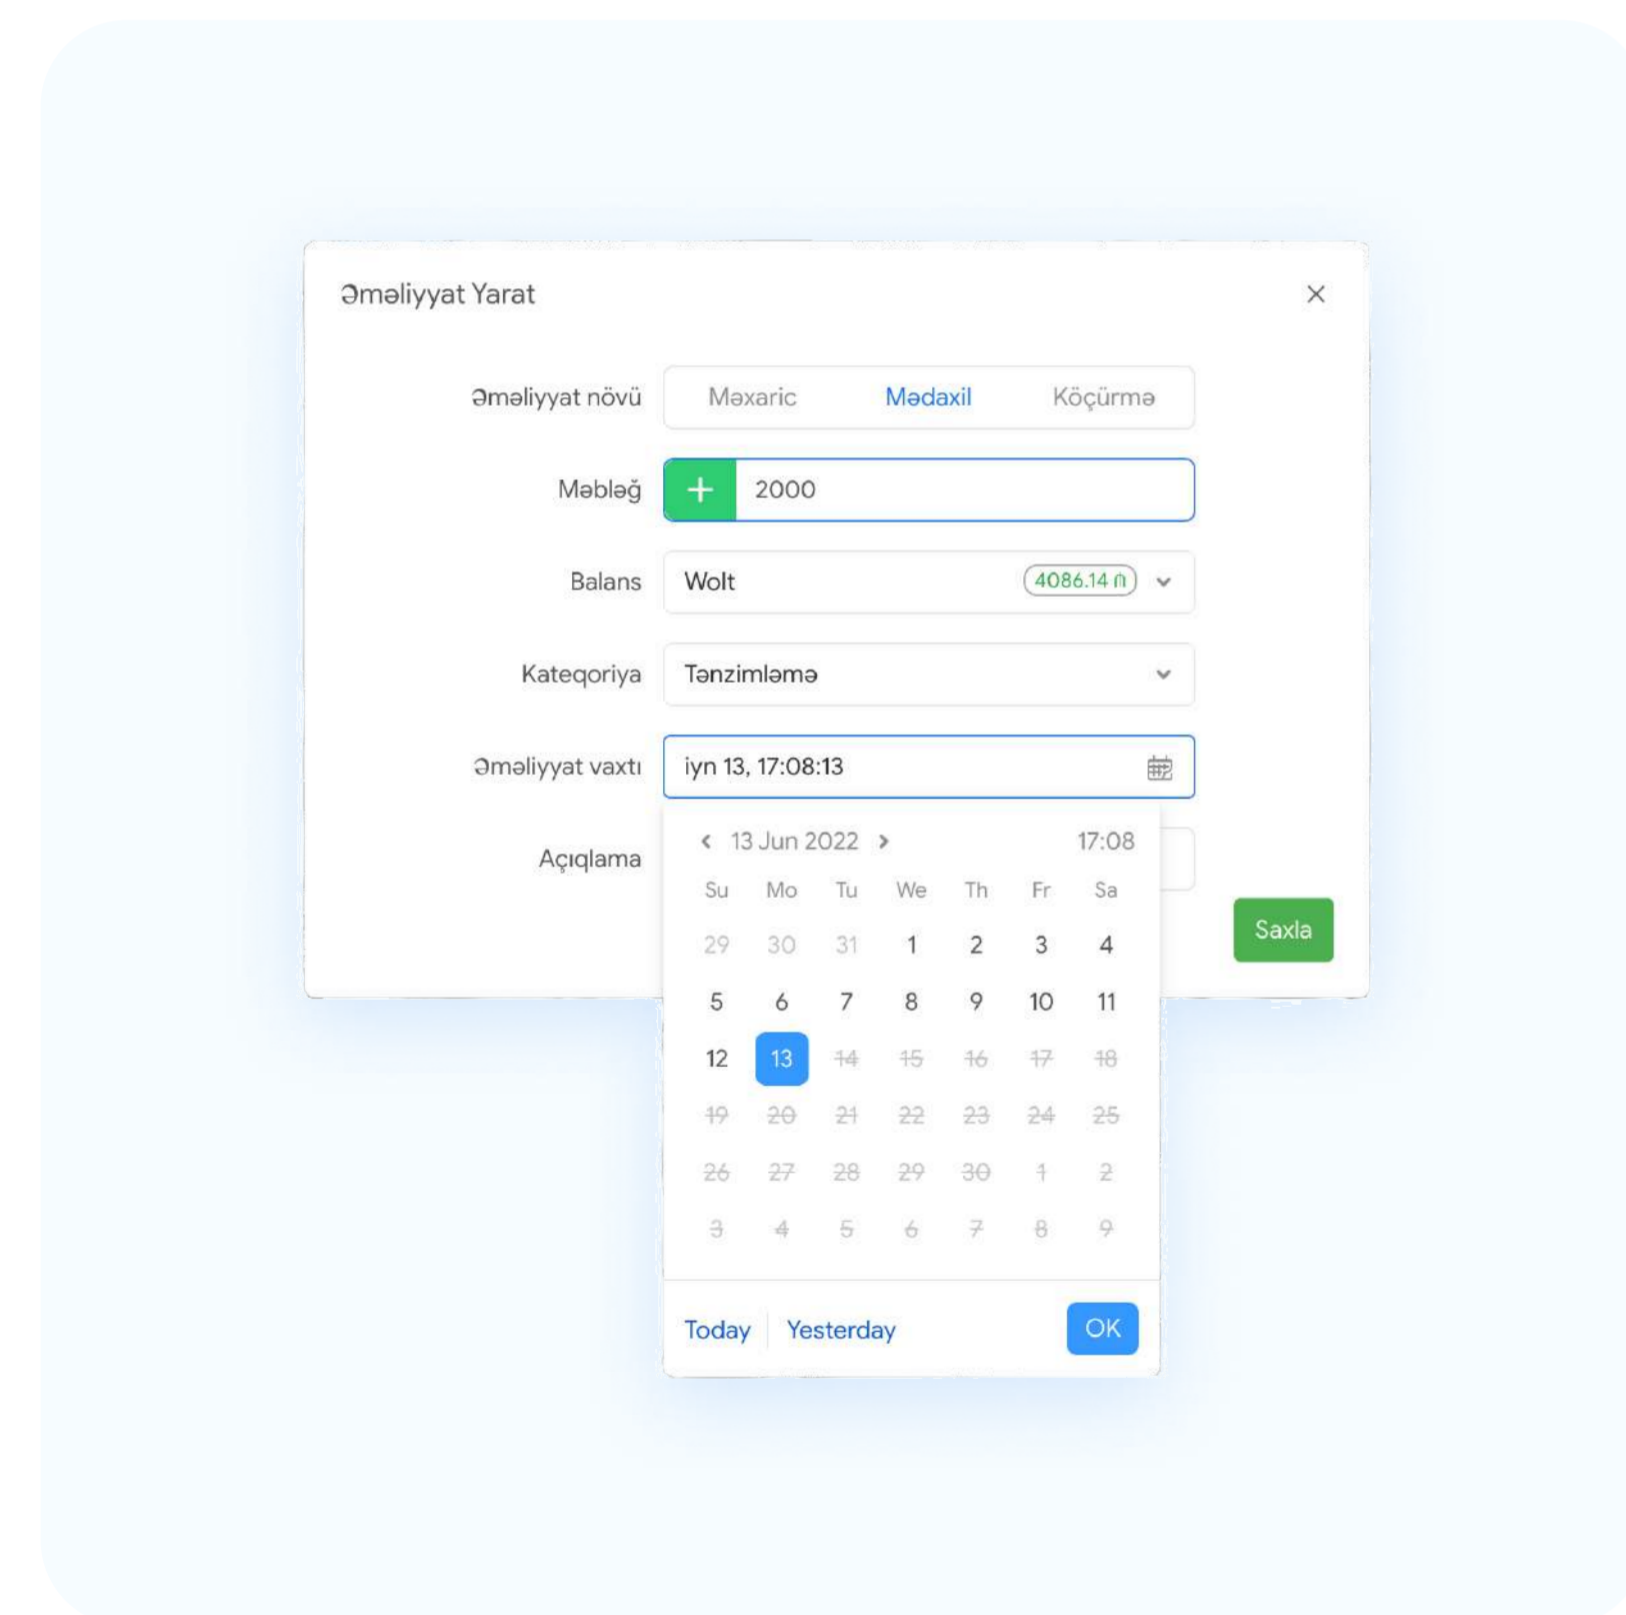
Əməliyyat Yarat

×

Əməliyyat növü | Məxaric | Mədaxil | Köçürmə

Məbləğ + 2000

Balans Wolt 4086.14 ₼

Kateqoriya Tənzimləmə

Əməliyyat vaxtı iyn 13, 17:08:13

Açıqlama

‹ 13 Jun 2022 › 17:08

| Su | Mo | Tu | We | Th | Fr | Sa |
|---|---|---|---|---|---|---|
| 29 | 30 | 31 | 1 | 2 | 3 | 4 |
| 5 | 6 | 7 | 8 | 9 | 10 | 11 |
| 12 | 13 | 14 | 15 | 16 | 17 | 18 |
| 19 | 20 | 21 | 22 | 23 | 24 | 25 |
| 26 | 27 | 28 | 29 | 30 | 1 | 2 |
| 3 | 4 | 5 | 6 | 7 | 8 | 9 |

Today | Yesterday OK

Saxla